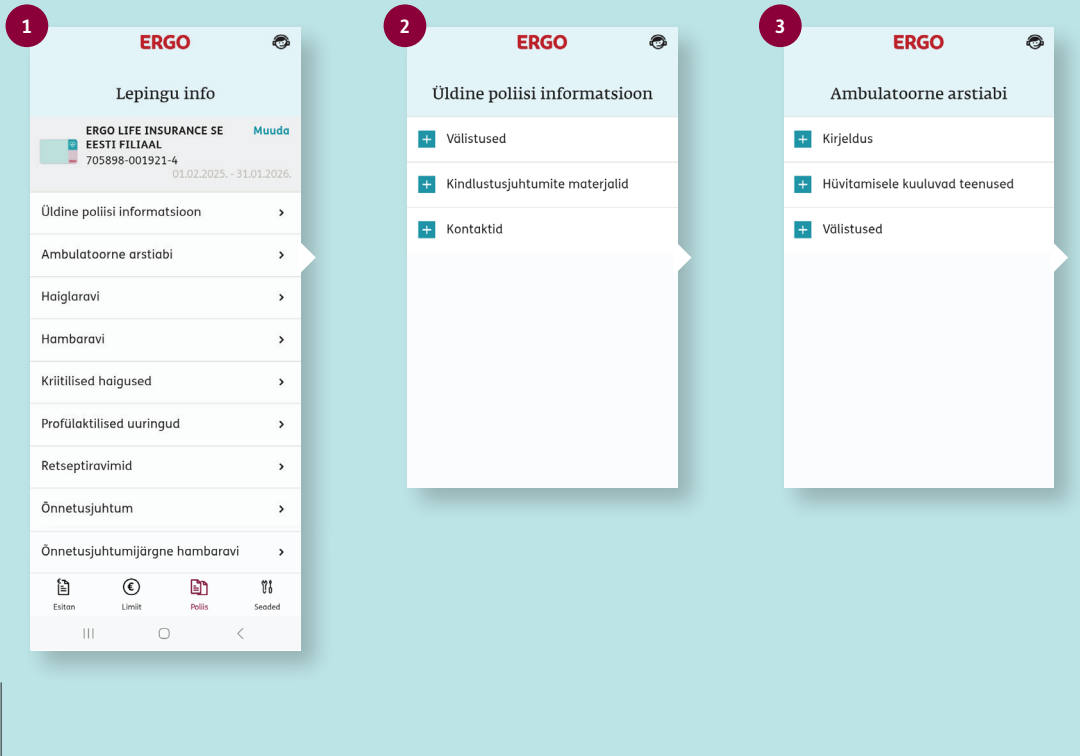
1

ERGO

Lepingu info

ERGO LIFE INSURANCE SE EESTI FILIAAL
705898-001921-4
Muuda
01.02.2025. - 31.01.2026.

Üldine poliisi informatsioon

Ambulatoorne arstiabi

Haiglaravi

Hambaravi

Kriitilised haigused

Profülaktilised uuringud

Retseptiravimid

Õnnetusjuhtum

Õnnetusjuhtumijärgne hambaravi

Esitan
Limiit
Poliis
Seaded

2

ERGO

Üldine poliisi informatsioon

Välistused

Kindlustusjuhtumite materjalid

Kontaktid

3

ERGO

Ambulatoorne arstiabi

Kirjeldus

Hüvitamisele kuuluvad teenused

Välistused